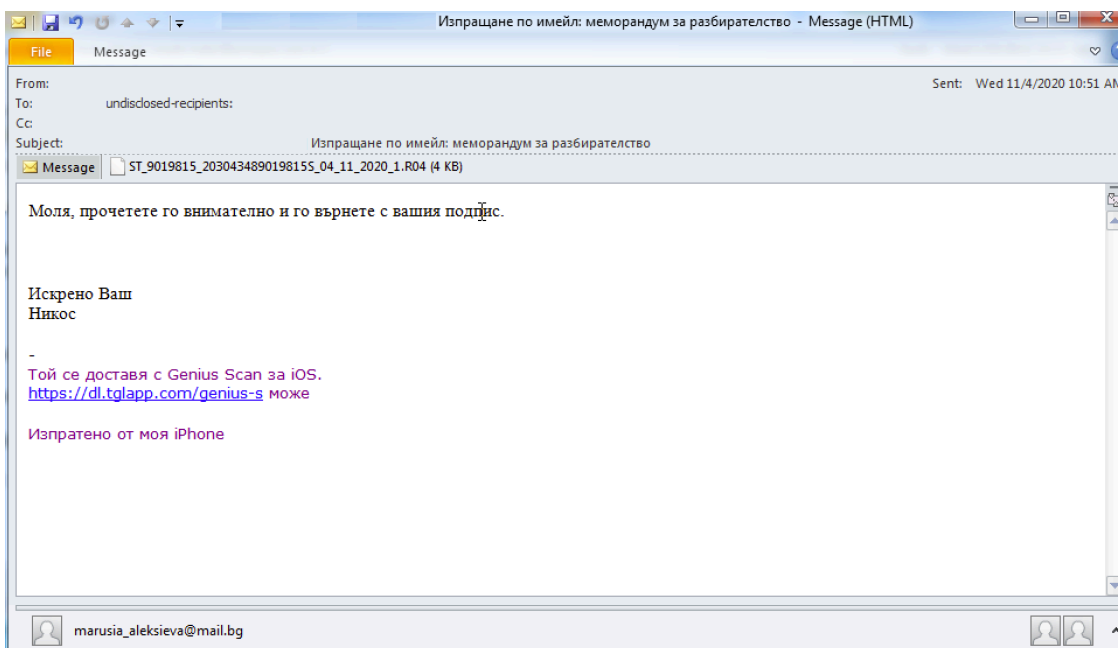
Изпращане по имейл: меморандум за разбирателство - Message (HTML)

File
Message

From:
To: undisclosed-recipients:
Cc:
Subject: Изпращане по имейл: меморандум за разбирателство
Sent: Wed 11/4/2020 10:51 AM

Message
ST_9019815_203043489019815S_04_11_2020_1.R04 (4 KB)

Моля, прочетете го внимателно и го върнете с вашия подпис.

Искрено Ваш
Никос

-
Той се доставя с Genius Scan за iOS.
https://dl.tglapp.com/genius-s може

Изпратено от моя iPhone

marusia_aleksieva@mail.bg